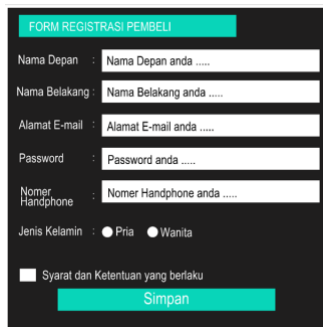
FORM REGISTRASI PEMBELI

Nama Depan : Nama Depan anda .....

Nama Belakang : Nama Belakang anda .....

Alamat E-mail : Alamat E-mail anda .....

Password : Password anda .....

Nomer Handphone : Nomer Handphone anda .....

Jenis Kelamin : Pria Wanita

Syarat dan Ketentuan yang berlaku

Simpan